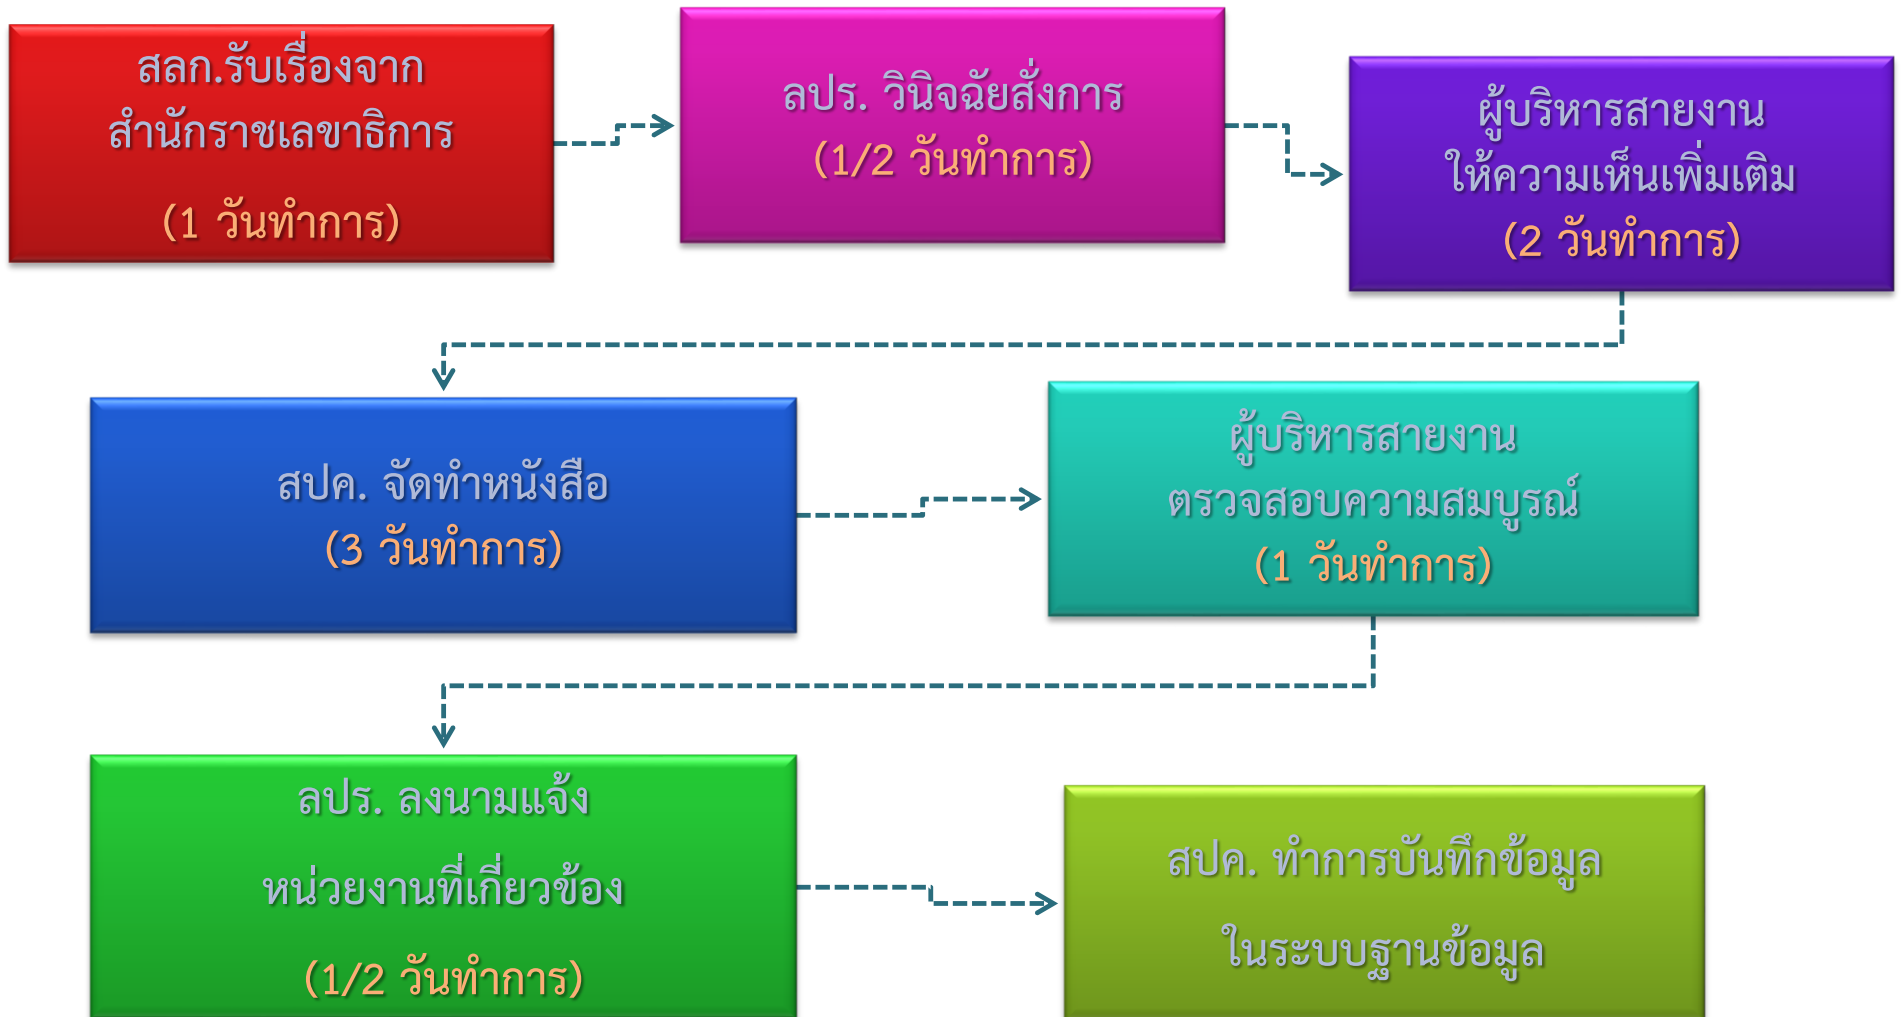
สลก.รับเรื่องจาก
สำนักราชเลขาธิการ
(1 วันทำการ)

ลปร. วินิจฉัยสั่งการ
(1/2 วันทำการ)

ผู้บริหารสายงาน
ให้ความเห็นเพิ่มเติม
(2 วันทำการ)

สปค. จัดทำหนังสือ
(3 วันทำการ)

ผู้บริหารสายงาน
ตรวจสอบความสมบูรณ์
(1 วันทำการ)

ลปร. ลงนามแจ้ง
หน่วยงานที่เกี่ยวข้อง
(1/2 วันทำการ)

สปค. ทำการบันทึกข้อมูล
ในระบบฐานข้อมูล